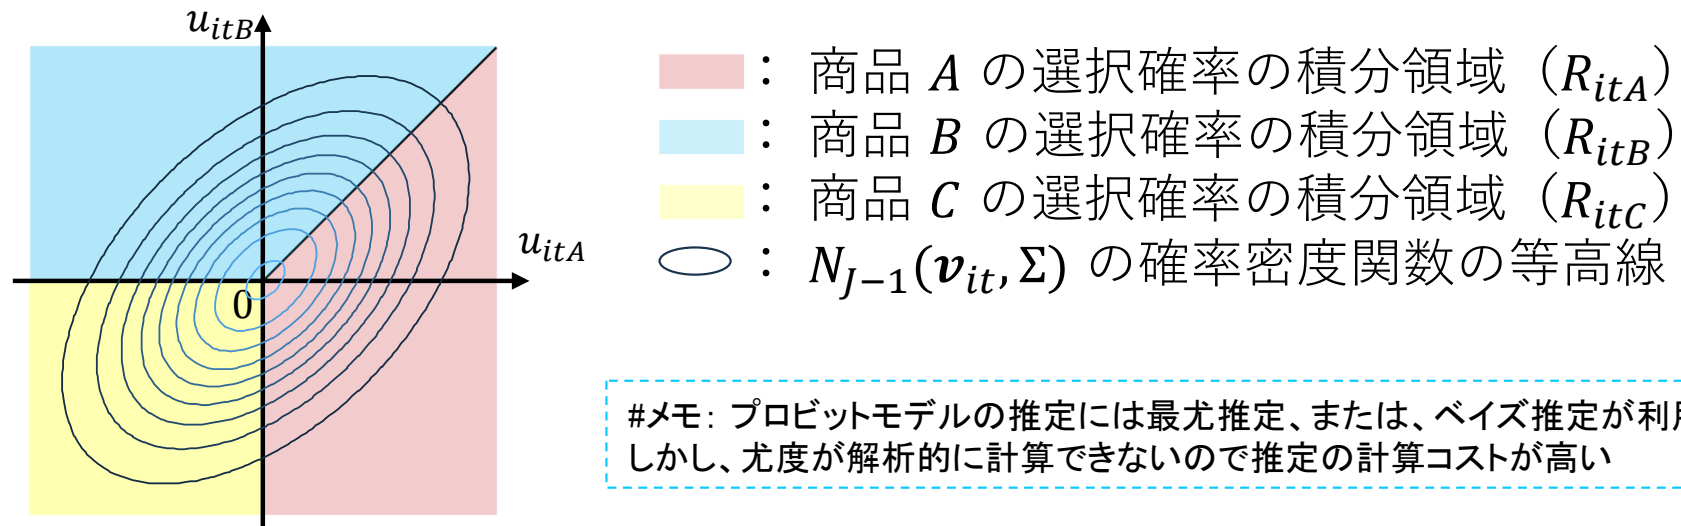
$u_{itB}$

$u_{itA}$

0

： 商品 $A$ の選択確率の積分領域（$R_{itA}$）
： 商品 $B$ の選択確率の積分領域（$R_{itB}$）
： 商品 $C$ の選択確率の積分領域（$R_{itC}$）
： $N_{J-1}(\boldsymbol{v}_{it}, \Sigma)$ の確率密度関数の等高線

#メモ：プロビットモデルの推定には最尤推定、または、ベイズ推定が利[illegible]
しかし、尤度が解析的に計算できないので推定の計算コストが高い